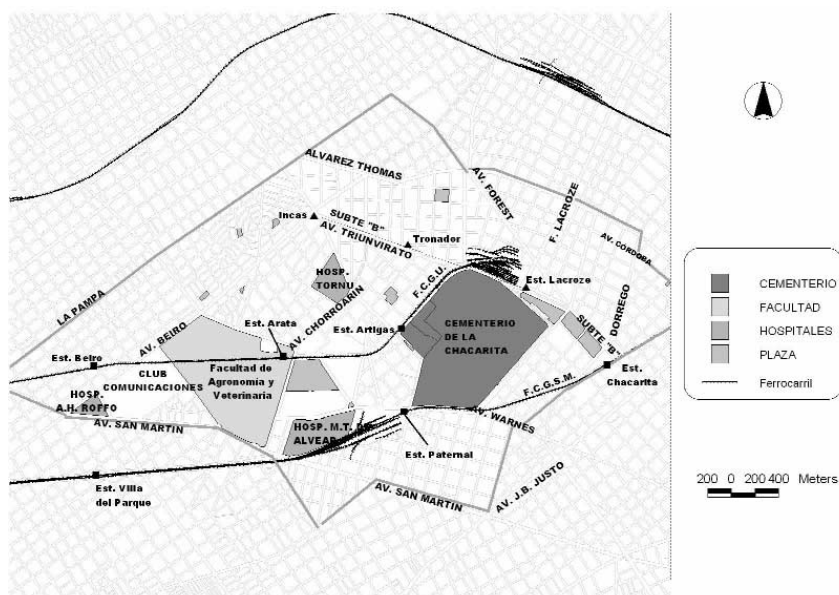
ALVAREZ THOMAS
AV. FOREST
F. LACROZE
AV. CORDOBA
Incas
SUBTE "B"
AV. TRIUNVIRATO
Tronador
HOSP. TORNU
F.C.G.U.
Est. Lacroze
DORREGO
SUBTE "B"
LA PAMPA
Est. Arata
AV. CHORROARIN
Est. Artigas
CEMENTERIO DE LA CHACARITA
AV. BEIRO
Est. Beiro
CLUB COMUNICACIONES
Facultad de Agronomía y Veterinaria
HOSP. A.H. ROFFO
AV. SAN MARTIN
HOSP. M.T. DE ALVEAR
AV. WARNES
F.C.G.S.M.
Est. Chacarita
Est. Paternal
Est. Villa del Parque
AV. SAN MARTIN
AV. J.B. JUSTO

CEMENTERIO
FACULTAD
HOSPITALES
PLAZA
Ferrocarril

200 0 200 400 Meters